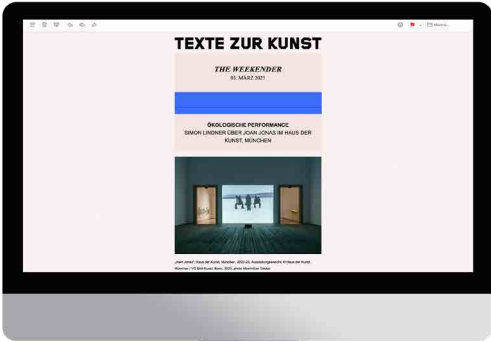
TEXTE ZUR KUNST

THE WEEKENDER
01. MÄRZ 2021

ÖKOLOGISCHE PERFORMANCE
SIMON LINDNER ÜBER JOAN JONAS IM HAUS DER KUNST, MÜNCHEN

„Joan Jonas“, Haus der Kunst, München, 2020-21, Ausstellungsansicht © Haus der Kunst, München / VG Bild-Kunst, Bonn, 2020, photo Maximilian Geuter